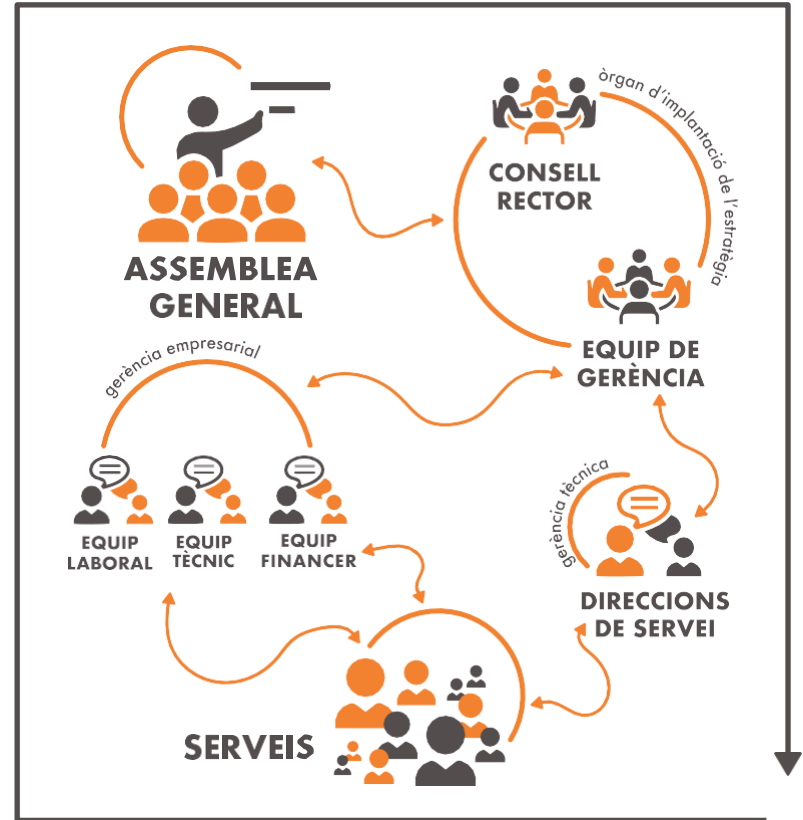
ASSEMBLEA GENERAL

CONSELL RECTOR

òrgan d'implantació de l'estratègia

EQUIP DE GERÈNCIA

gerència empresarial

EQUIP LABORAL

EQUIP TÈCNIC

EQUIP FINANCER

gerència tècnica

DIRECCIONS DE SERVEI

SERVEIS